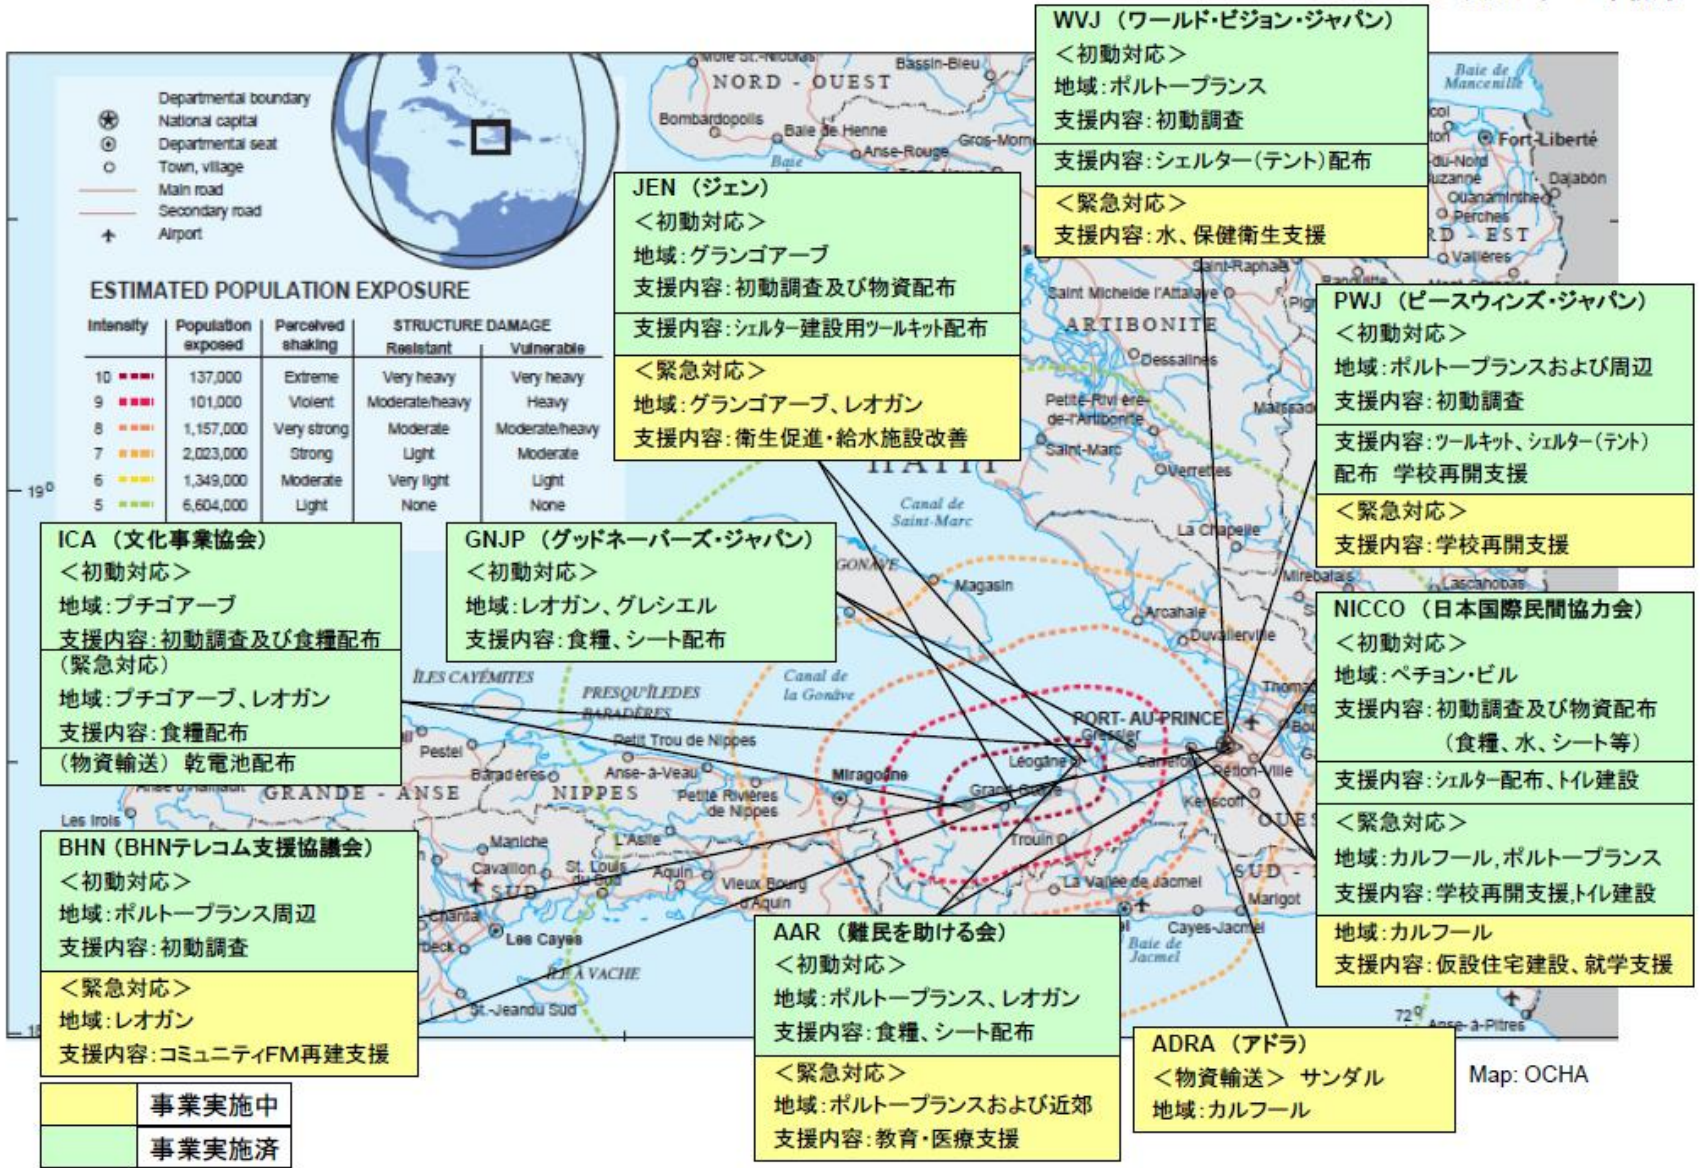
WVJ (ワールド・ビジョン・ジャパン)
<初動対応>
地域:ポルトープランス
支援内容:初動調査
支援内容:シェルター(テント)配布
<緊急対応>
支援内容:水、保健衛生支援

Departmental boundary
National capital
Departmental seat
Town, village
Main road
Secondary road
Airport

ESTIMATED POPULATION EXPOSURE

| Intensity | Population exposed | Perceived shaking | STRUCTURE DAMAGE Resistant | Vulnerable |
|---|---|---|---|---|
| 10 | 137,000 | Extreme | Very heavy | Very heavy |
| 9 | 101,000 | Violent | Moderate/heavy | Heavy |
| 8 | 1,157,000 | Very strong | Moderate | Moderate/heavy |
| 7 | 2,023,000 | Strong | Light | Moderate |
| 6 | 1,349,000 | Moderate | Very light | Light |
| 5 | 6,604,000 | Light | None | None |

JEN (ジェン)
<初動対応>
地域:グランゴアーブ
支援内容:初動調査及び物資配布
支援内容:シェルター建設用ツールキット配布
<緊急対応>
地域:グランゴアーブ、レオガン
支援内容:衛生促進・給水施設改善

PWJ (ピースウィンズ・ジャパン)
<初動対応>
地域:ポルトープランスおよび周辺
支援内容:初動調査
支援内容:ツールキット、シェルター(テント)配布 学校再開支援
<緊急対応>
支援内容:学校再開支援

ICA (文化事業協会)
<初動対応>
地域:プチゴアーブ
支援内容:初動調査及び食糧配布
(緊急対応)
地域:プチゴアーブ、レオガン
支援内容:食糧配布
(物資輸送) 乾電池配布

GNJP (グッドネーバーズ・ジャパン)
<初動対応>
地域:レオガン、グレシエル
支援内容:食糧、シート配布

NICCO (日本国際民間協力会)
<初動対応>
地域:ペチョン・ビル
支援内容:初動調査及び物資配布
(食糧、水、シート等)
支援内容:シェルター配布、トイレ建設
<緊急対応>
地域:カルフール, ポルトープランス
支援内容:学校再開支援,トイレ建設
地域:カルフール
支援内容:仮設住宅建設、就学支援

BHN (BHNテレコム支援協議会)
<初動対応>
地域:ポルトープランス周辺
支援内容:初動調査
<緊急対応>
地域:レオガン
支援内容:コミュニティFM再建支援

AAR (難民を助ける会)
<初動対応>
地域:ポルトープランス、レオガン
支援内容:食糧、シート配布
<緊急対応>
地域:ポルトープランスおよび近郊
支援内容:教育・医療支援

ADRA (アドラ)
<物資輸送> サンダル
地域:カルフール

Map: OCHA

事業実施中
事業実施済

NORD - OUEST
Bassin-Bleu
Bombardopolis
Baie de Henne
Anse-Rouge
Gros-Morne
Baie de Mancenille
Fort-Liberté
Dajabón
Ouanaminthe
Perches
NORD - EST
Vallières
Saint-Raphaël
Saint Michel de l'Attalaye
ARTIBONITE
Dessalines
Petite-Rivière-de-l'Artibonite
Saint-Marc
Verrettes
Maissade
HAITI
Canal de Saint-Marc
La Chapelle
Mirebalais
Lascahobas
Magasin
Arcahaie
Duvalierville
ÎLES CAYÉMITES
PRESQU'ÎLE DES BARADÈRES
Canal de la Gonâve
PORT-AU-PRINCE
Gressier
Léogâne
Carrefour
Pétion-Ville
Kenscoff
Pestel
Petit Trou de Nippes
Baradères
Anse-à-Veau
Miragoâne
Petite Rivières de Nippes
Grand-Goâve
GRANDE - ANSE
NIPPES
Les Irois
Maniche
Cavaillon
St. Louis du Sud
L'Asile
Aquin
Vieux Bourg d'Aquin
Trouin
La Vallée de Jacmel
SUD
SUD - EST
Marigot
Cayes-Jacmel
Baie de Jacmel
Les Cayes
Chantal
ÎLE À VACHE
St.-Jean du Sud
Anse-à-Pitres
19°